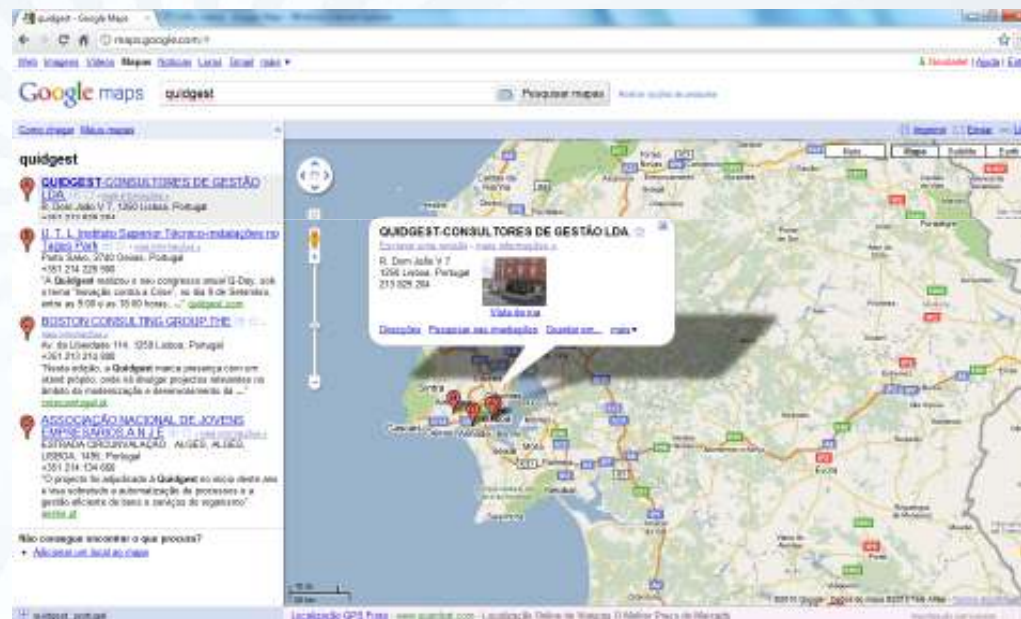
quidgest - Google Maps

maps.google.com/

Web Imagens Vídeos Mapas Notícias Local Gmail mais ▾

Google maps quidgest Pesquisar mapas

Como chegar Meus mapas

quidgest

QUIDGEST-CONSULTORES DE GESTÃO LDA
R. Dom João V 7, 1250 Lisboa, Portugal
+351 213 828 284

U. T. L. Instituto Superior Técnico-instalações no Tagus Park
Porto Salvo, 2740 Oeiras, Portugal
+351 214 228 590
"A Quidgest realizou o seu congresso anual Q-Day, sob o tema "Inovação contra a Crise", no dia 8 de Setembro, entre as 9:00 e as 18:00 horas ..." quidgest.com

BOSTON CONSULTING GROUP THE
Av. da Liberdade 114, 1250 Lisboa, Portugal
+351 213 212 000
"Nesta edição, a Quidgest marca presença com um stand próprio, onde irá divulgar projectos relevantes no âmbito da modernização e desenvolvimento da ..."

ASSOCIAÇÃO NACIONAL DE JOVENS EMPRESÁRIOS A N J E
ESTRADA CIRCUNVALAÇÃO ALGÉS, ALGÉS, LISBOA, 1495, Portugal
+351 214 134 600
"O projecto foi adjudicado à Quidgest no início deste ano e visa sustentar a automatização de processos e a gestão eficiente de bens e serviços do organismo"

Não consegue encontrar o que procura?
• Adicionar um local ao mapa

QUIDGEST-CONSULTORES DE GESTÃO LDA
R. Dom João V 7
1250 Lisboa, Portugal
213 828 284
Vista da rua
Direcções Pesquisar nas imediações Guardar em... mais ▾

Mapa Satélite

Sintra Cascais Almada Setúbal Évora

©2011 Google - Dados do mapa ©2011 Tele Atlas

quidgest portugal